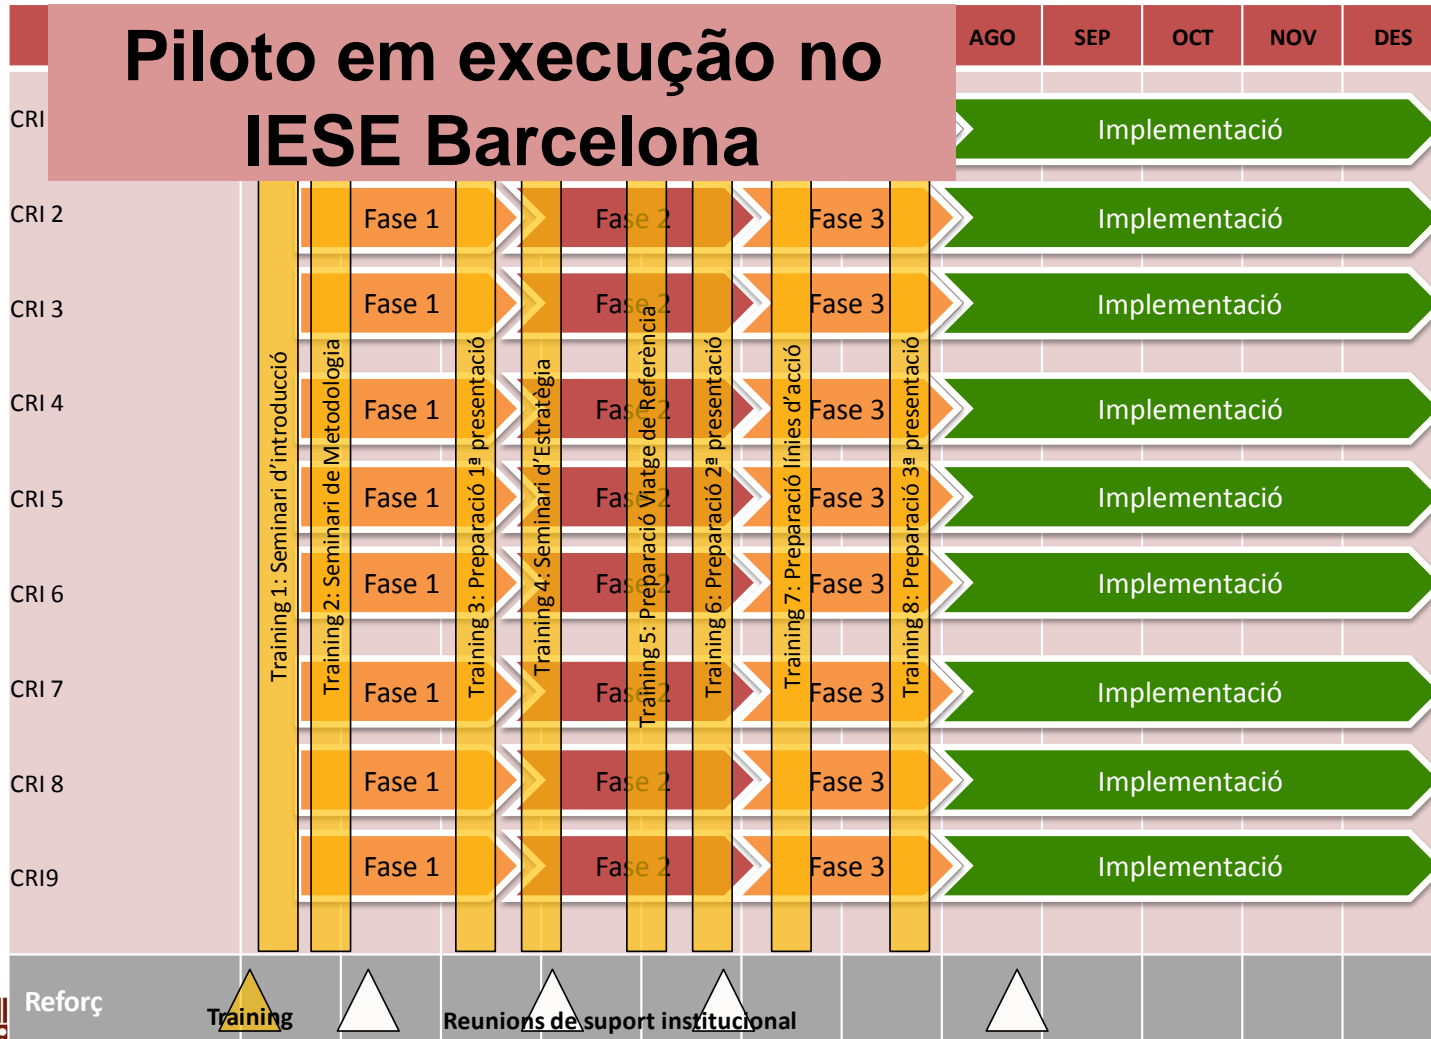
Piloto em execução no IESE Barcelona

AGO SEP OCT NOV DES

CRI
Implementació

CRI 2
Fase 1
Fase 2
Fase 3
Implementació

CRI 3
Fase 1
Fase 2
Fase 3
Implementació

CRI 4
Fase 1
Fase 2
Fase 3
Implementació

CRI 5
Fase 1
Fase 2
Fase 3
Implementació

CRI 6
Fase 1
Fase 2
Fase 3
Implementació

CRI 7
Fase 1
Fase 2
Fase 3
Implementació

CRI 8
Fase 1
Fase 2
Fase 3
Implementació

CRI9
Fase 1
Fase 2
Fase 3
Implementació

Training 1: Seminari d'introducció
Training 2: Seminari de Metodologia
Training 3: Preparació 1ª presentació
Training 4: Seminari d'Estratègia
Training 5: Preparació Viatge de Referència
Training 6: Preparació 2ª presentació
Training 7: Preparació línies d'acció
Training 8: Preparació 3ª presentació

Reforç
Training
Reunions de suport institucional